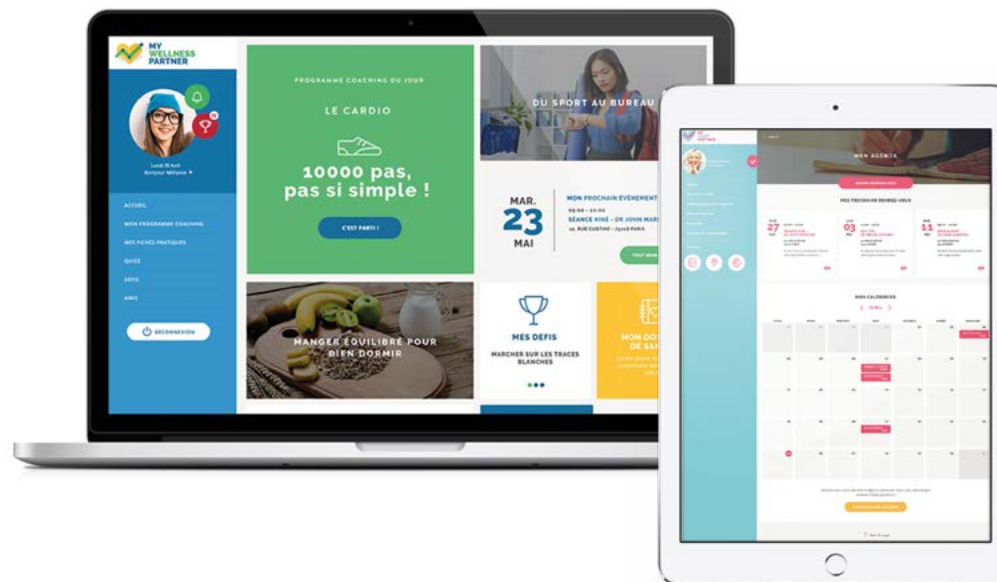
MY WELLNESS PARTNER

Lundi 16 Avril
Bonjour Mélanie

ACCUEIL
MON PROGRAMME COACHING
MES FICHES PRATIQUES
QUIZZ
DÉFIS
AMIS

DÉCONNEXION

PROGRAMME COACHING DU JOUR

LE CARDIO

10000 pas, pas si simple !

C'EST PARTI !

DU SPORT AU BUREAU

MAR.
23
MAI

MON PROCHAIN ÉVÉNEMENT
09:00 – 10:00
SÉANCE KINÉ - DR JOHN MAR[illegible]
10, RUE CUSTINE - 75018 PARIS

VOIR MON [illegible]

MANGER ÉQUILIBRÉ POUR BIEN DORMIR

MES DÉFIS
MARCHER SUR LES TRACES BLANCHES

MON DO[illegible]
DE SA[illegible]

MON AGENDA

MES PROCHAINS RENDEZ-VOUS

27
03
11

MON CALENDRIER

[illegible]